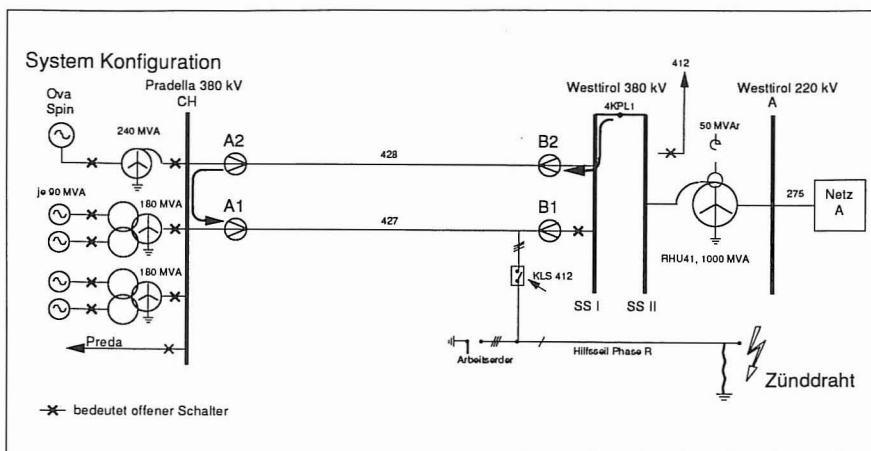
System Konfiguration

Pradella 380 kV
CH

Ova
Spin

240 MVA

A2

428

B2

412

Westtirol 380 kV
4KPL1

Westtirol 220 kV
A

50 MVAr

je 90 MVA

180 MVA

A1

427

B1

275

Netz
A

RHU41, 1000 MVA

KLS 412

180 MVA

SS I

SS II

Preda

Arbeitserder

Hilfsseil Phase R

Zünddraht

bedeutet offener Schalter